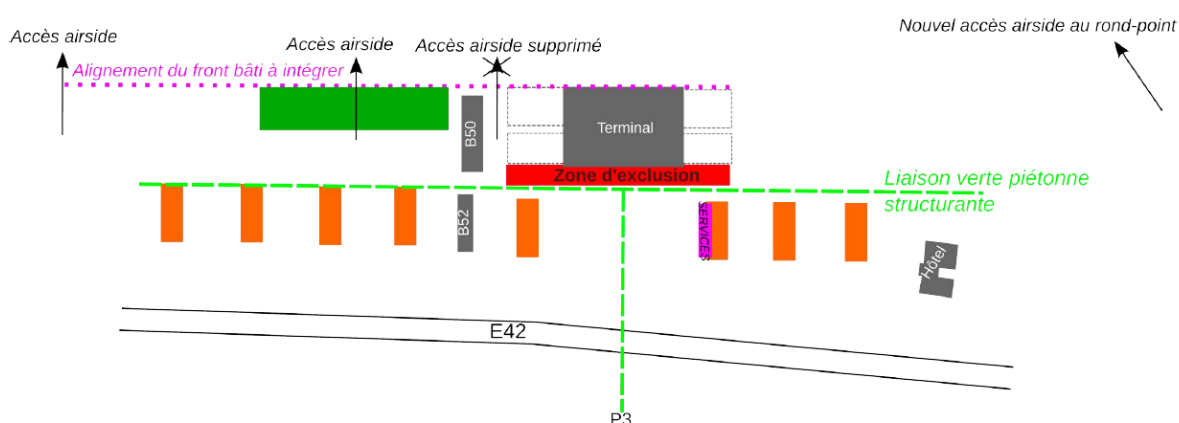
Accès airside

Accès airside

Accès airside supprimé

Nouvel accès airside au rond-point

Alignement du front bâti à intégrer

B50

Terminal

Zone d'exclusion

Liaison verte piétonne structurante

B52

SERVICES

Hôtel

E42

P3